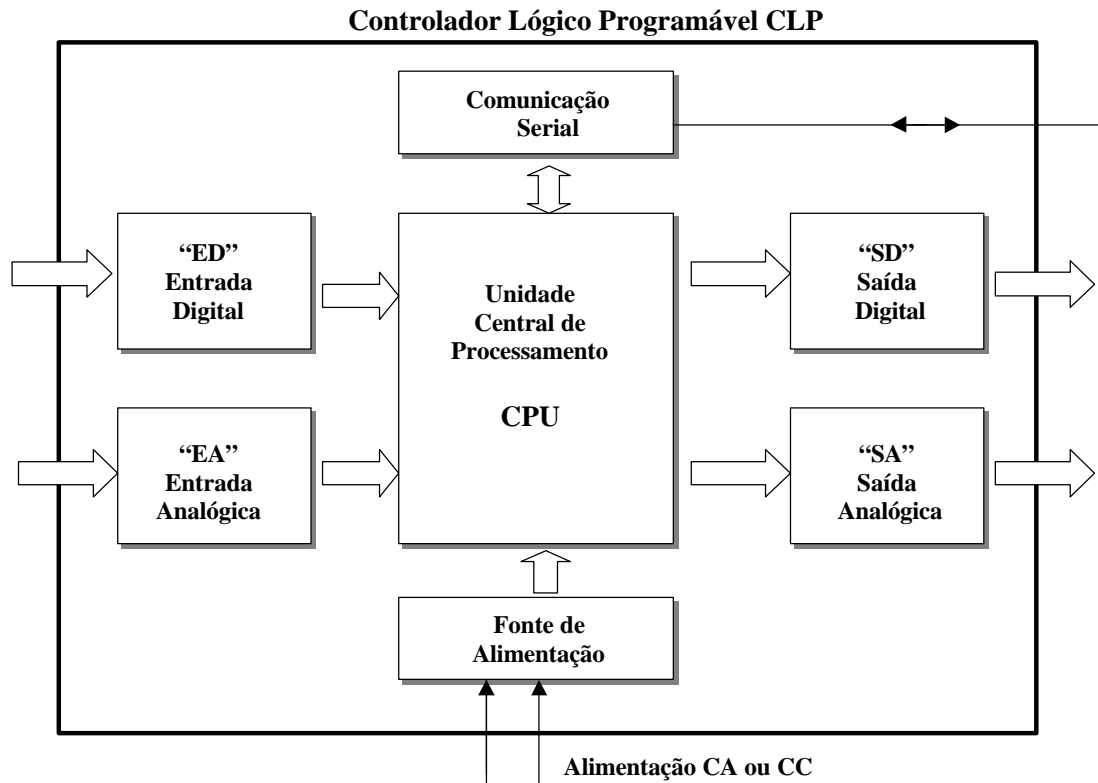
Controlador Lógico Programável CLP

Comunicação Serial

"ED" Entrada Digital

"EA" Entrada Analógica

Unidade Central de Processamento

CPU

"SD" Saída Digital

"SA" Saída Analógica

Fonte de Alimentação

Alimentação CA ou CC